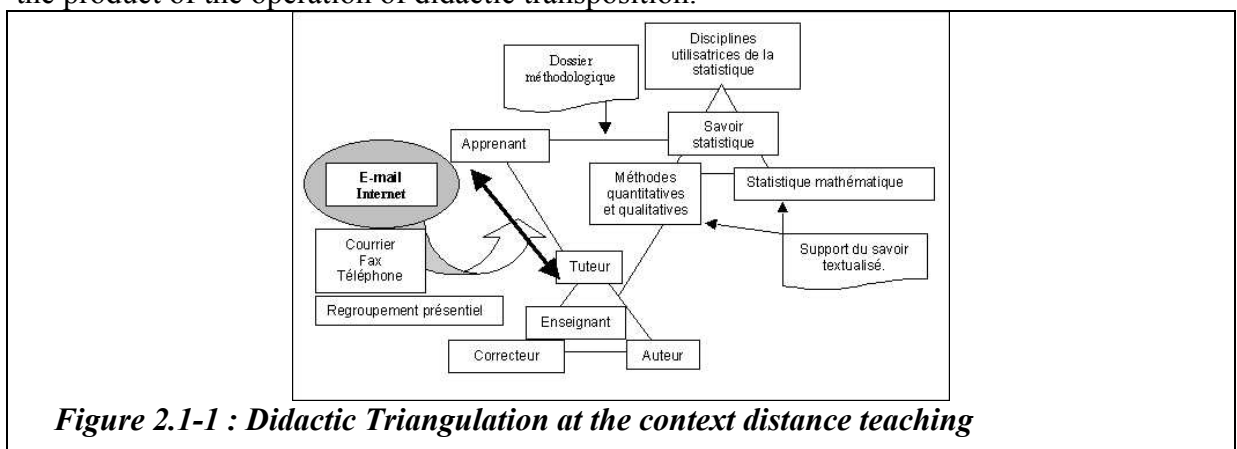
the product of the operation of didactic transposition.

Disciplines utilisatrices de la statistique

Dossier méthodologique

Apprenant

Savoir statistique

E-mail Internet

Méthodes quantitatives et qualitatives

Statistique mathématique

Courrier Fax Téléphone

Support du savoir textualisé.

Tuteur

Regroupement présentiel

Enseignant

Correcteur

Auteur

*Figure 2.1-1 : Didactic Triangulation at the context distance teaching*